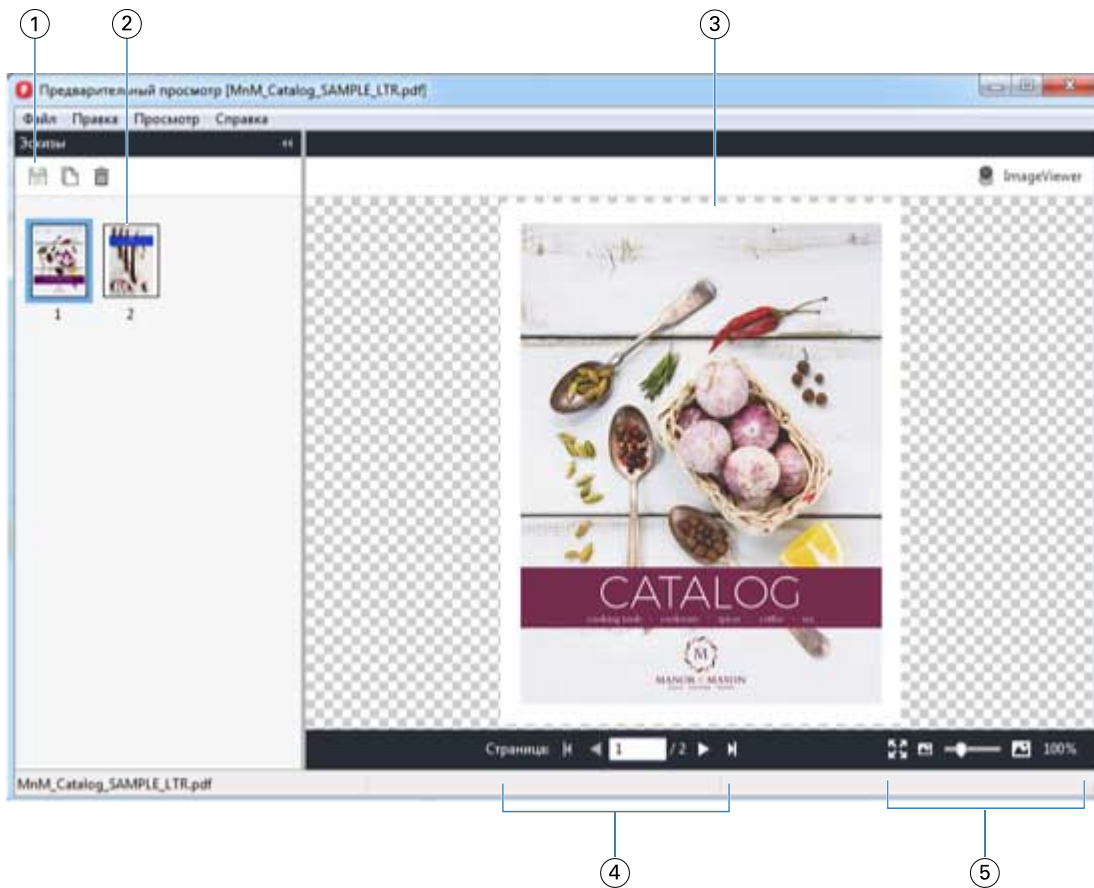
1
2
3

Предварительный просмотр [MnM_Catalog_SAMPLE_LTR.pdf]

Файл Правка Просмотр Справка

Эскизы

ImageViewer

1
2

CATALOG
cooking tools cookware spices coffee tea

M
MANOR & MASON

Страница: 1 / 2

100%

MnM_Catalog_SAMPLE_LTR.pdf

4
5